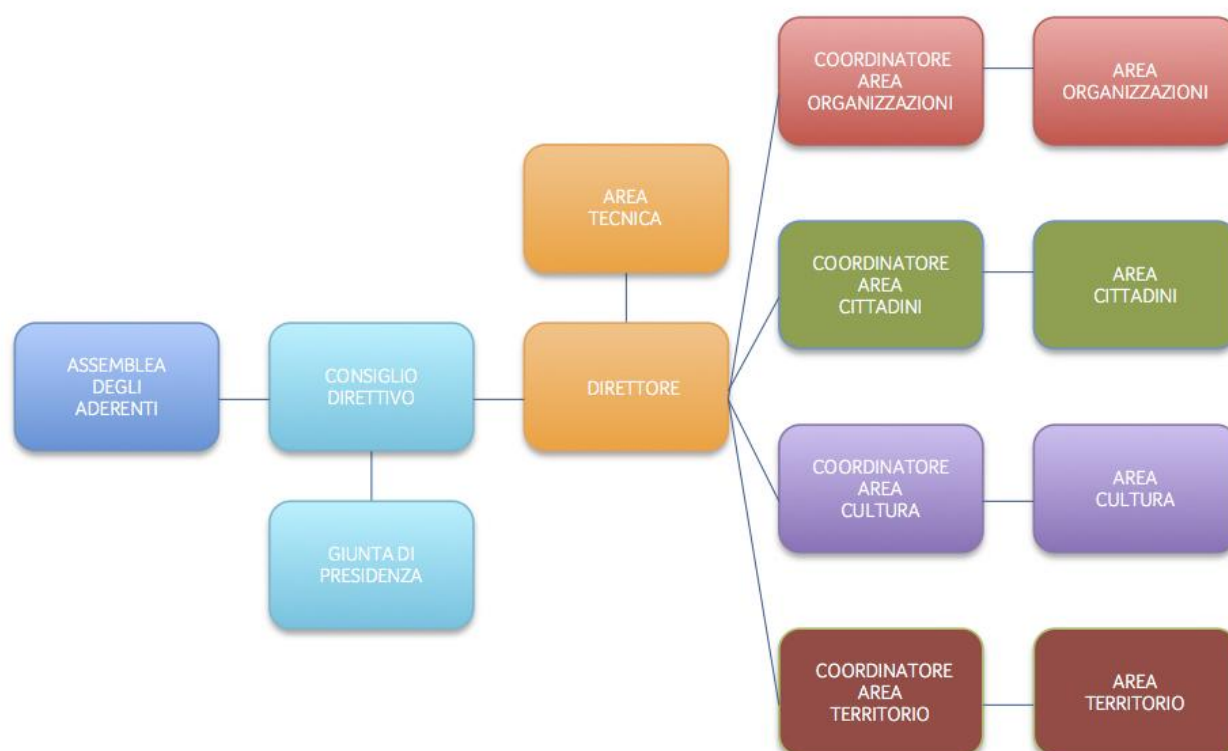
ASSEMBLEA DEGLI ADERENTI

CONSIGLIO DIRETTIVO

GIUNTA DI PRESIDENZA

AREA TECNICA

DIRETTORE

COORDINATORE AREA ORGANIZZAZIONI

AREA ORGANIZZAZIONI

COORDINATORE AREA CITTADINI

AREA CITTADINI

COORDINATORE AREA CULTURA

AREA CULTURA

COORDINATORE AREA TERRITORIO

AREA TERRITORIO